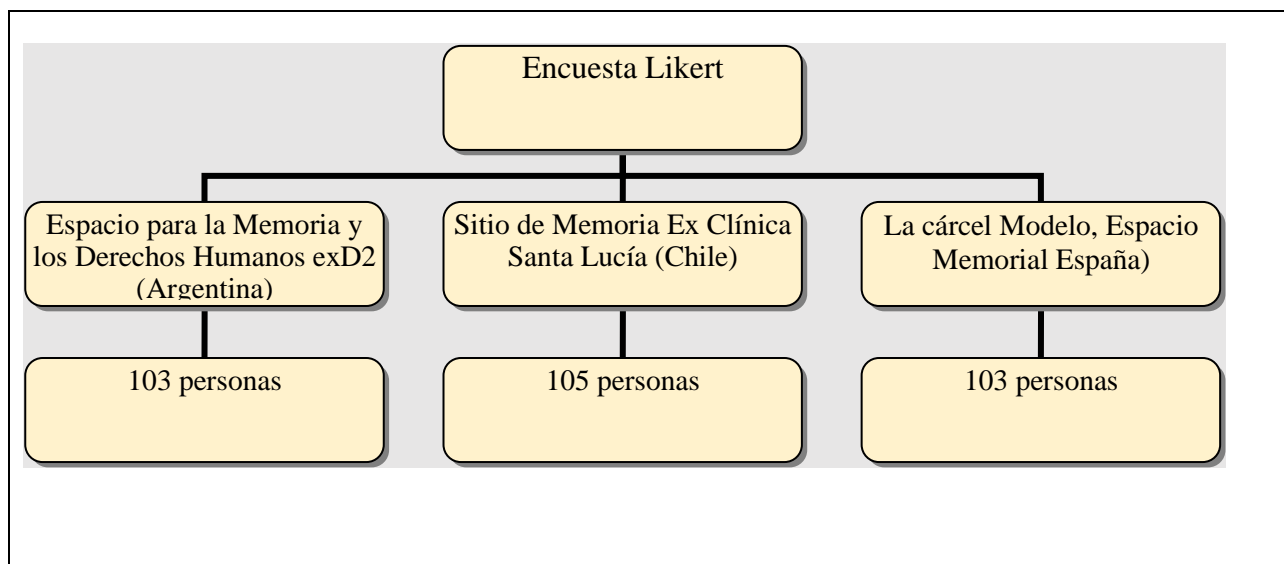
Encuesta Likert

Espacio para la Memoria y los Derechos Humanos exD2 (Argentina)

Sitio de Memoria Ex Clínica Santa Lucía (Chile)

La cárcel Modelo, Espacio Memorial España)

103 personas

105 personas

103 personas